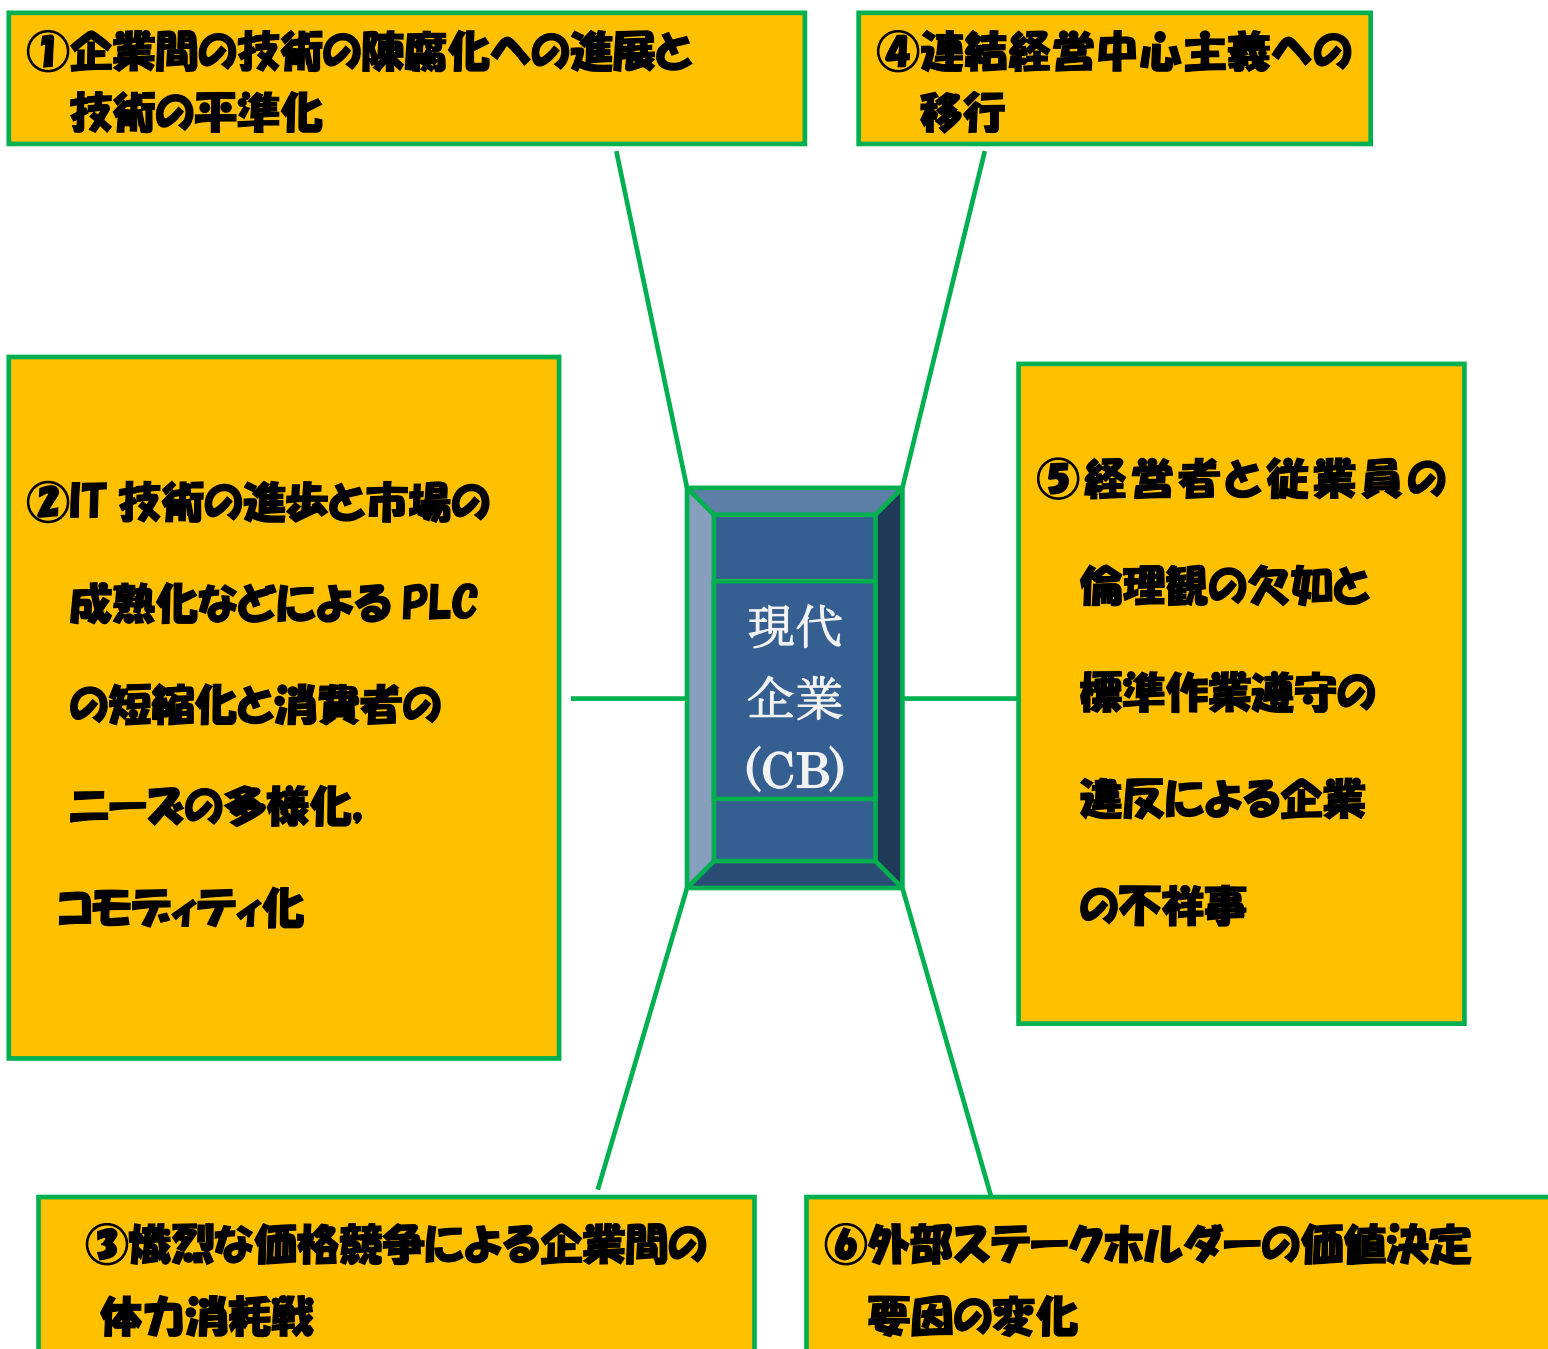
①企業間の技術の陳腐化への進展と技術の平準化

④連結経営中心主義への移行

②IT 技術の進歩と市場の成熟化などによる PLC の短縮化と消費者のニーズの多様化,コモディティ化

現代企業(CB)

⑤経営者と従業員の倫理観の欠如と標準作業遵守の違反による企業の不祥事

③熾烈な価格競争による企業間の体力消耗戦

⑥外部ステークホルダーの価値決定要因の変化